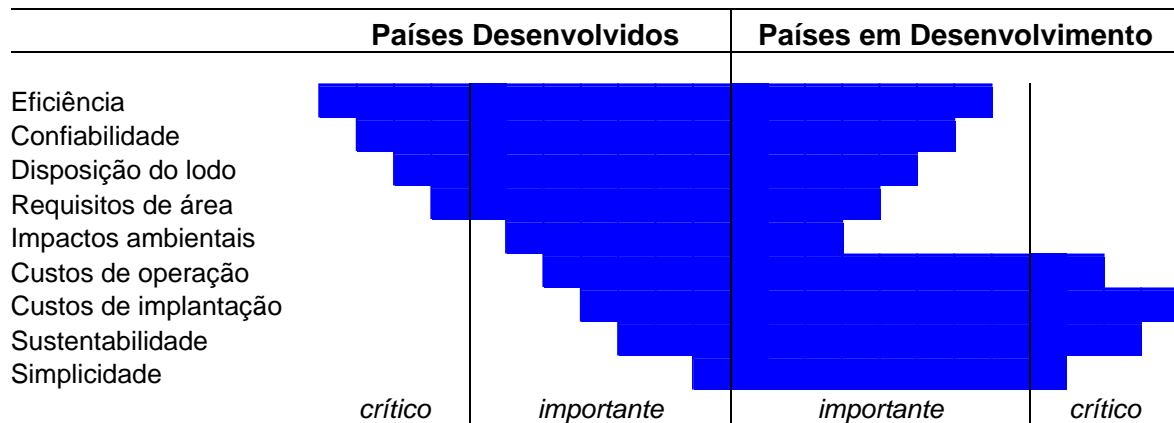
Países Desenvolvidos | Países em Desenvolvimento

Eficiência
Confiabilidade
Disposição do lodo
Requisitos de área
Impactos ambientais
Custos de operação
Custos de implantação
Sustentabilidade
Simplicidade

crítico | importante | importante | crítico